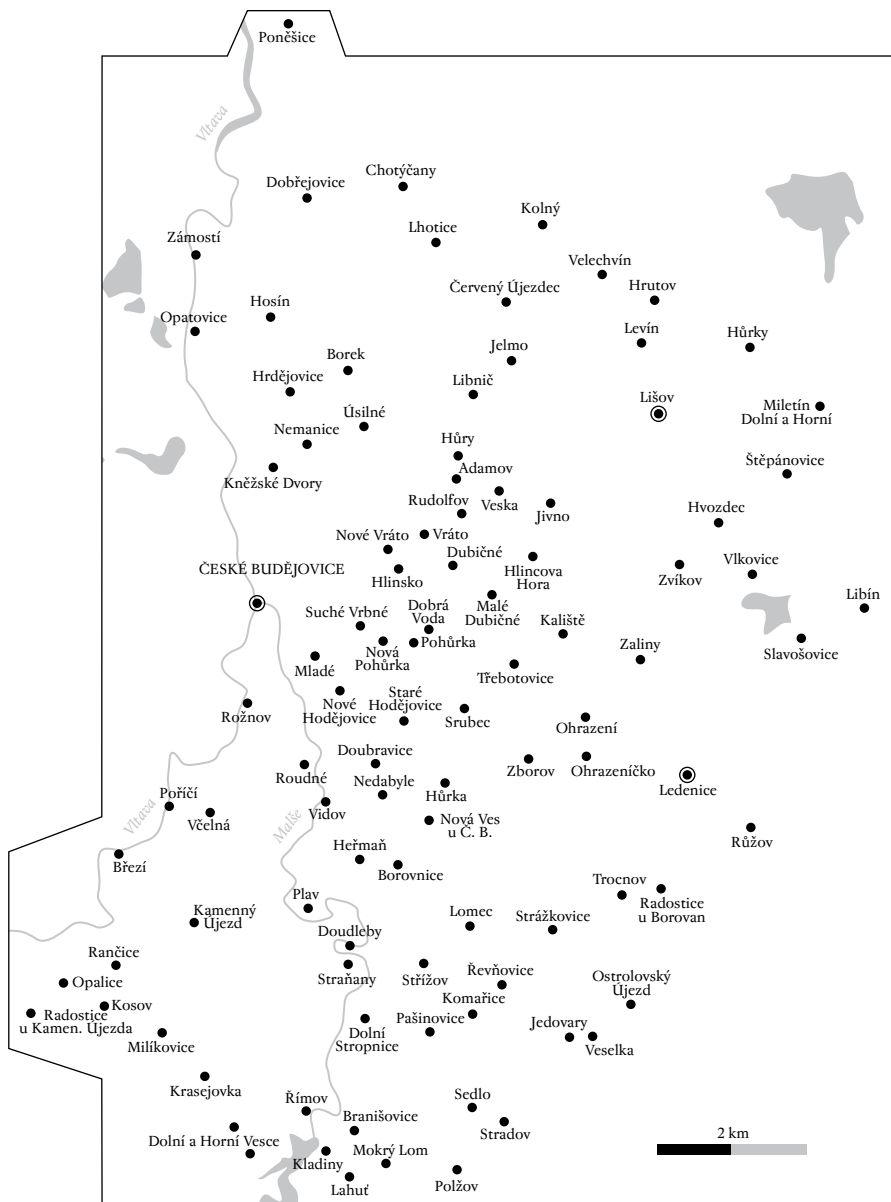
Poněšice
Vltava
Dobřejovice
Chotýčany
Kolný
Zámostí
Lhotice
Velechvín
Červený Újezdec
Hrutov
Hosín
Opatovice
Levín
Hůrky
Jelmo
Borek
Hrdějovice
Libnič
Lišov
Miletín
Dolní a Horní
Úsilné
Nemanice
Hůry
Adamov
Štěpánovice
Kněžské Dvory
Rudolfov
Veska
Jivno
Hvozdec
Nové Vráto
Vráto
Dubičné
Hlincova Hora
Vlkovice
ČESKÉ BUDĚJOVICE
Hlinsko
Zvíkov
Libín
Suché Vrbné
Dobrá Voda
Malé Dubičné
Kaliště
Nová Pohůrka
Pohůrka
Slavošovice
Zaliny
Mladé
Třebotovice
Rožnov
Nové Hodějovice
Staré Hodějovice
Srubec
Ohrazení
Doubravice
Roudné
Nedabyle
Zborov
Ohrazeníčko
Ledenice
Poříčí
Hůrka
Vltava
Včelná
Vidov
Malše
Nová Ves u Č. B.
Růžov
Heřmaň
Březí
Borovnice
Trocnov
Radostice u Borovan
Plav
Kamenný Újezd
Lomec
Strážkovice
Doudleby
Rančice
Straňany
Střížov
Řevňovice
Ostrolovský Újezd
Opalice
Kosov
Komařice
Radostice u Kamen. Újezda
Pašinovice
Jedovary
Veselka
Milíkovice
Dolní Stropnice
Krasejovka
Římov
Sedlo
Branišovice
Stradov
2 km
Dolní a Horní Vesce
Kladiny
Mokrý Lom
Lahuť
Polžov